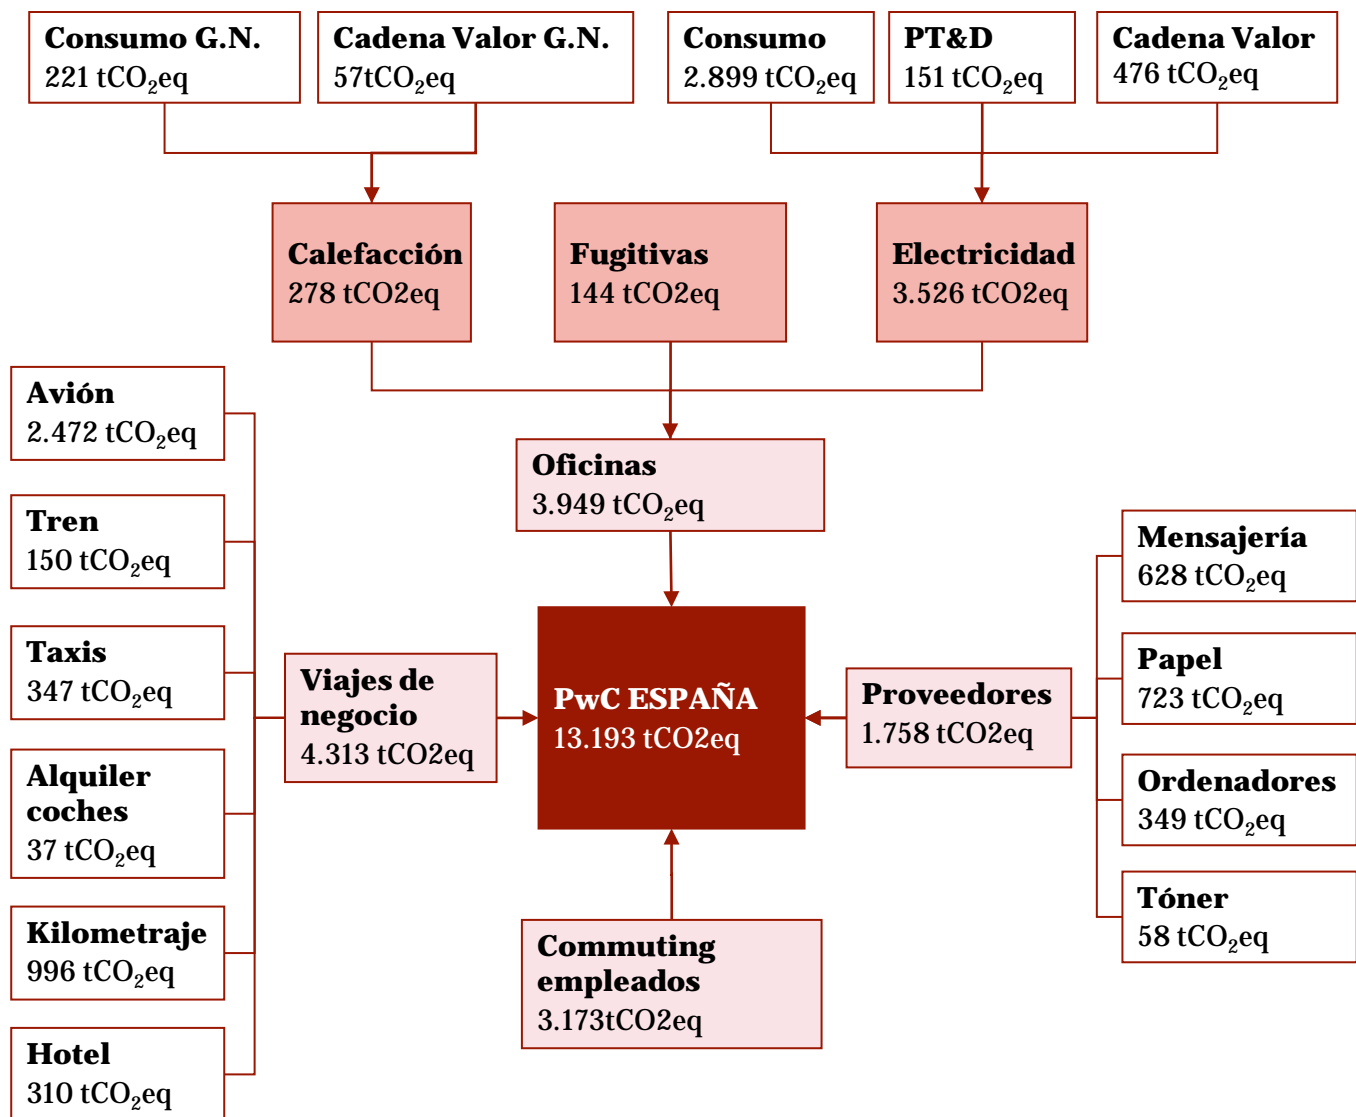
Consumo G.N.
221 t$CO_2$eq

Cadena Valor G.N.
57t$CO_2$eq

Consumo
2.899 t$CO_2$eq

PT&D
151 t$CO_2$eq

Cadena Valor
476 t$CO_2$eq

Calefacción
278 tCO2eq

Fugitivas
144 tCO2eq

Electricidad
3.526 tCO2eq

Avión
2.472 t$CO_2$eq

Tren
150 t$CO_2$eq

Taxis
347 t$CO_2$eq

Alquiler coches
37 t$CO_2$eq

Kilometraje
996 t$CO_2$eq

Hotel
310 t$CO_2$eq

Oficinas
3.949 t$CO_2$eq

Viajes de negocio
4.313 tCO2eq

PwC ESPAÑA
13.193 tCO2eq

Proveedores
1.758 tCO2eq

Commuting empleados
3.173tCO2eq

Mensajería
628 t$CO_2$eq

Papel
723 t$CO_2$eq

Ordenadores
349 t$CO_2$eq

Tóner
58 t$CO_2$eq